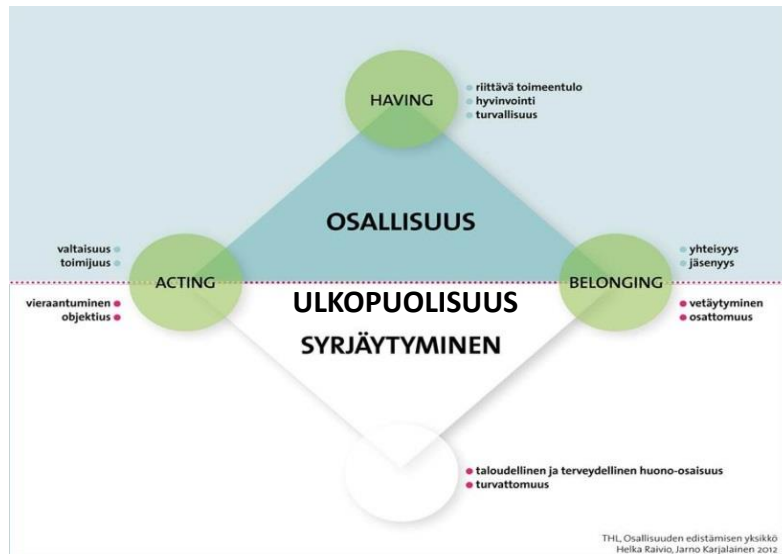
HAVING

riittävä toimeentulo
hyvinvointi
turvallisuus

OSALLISUUS

valtaisuus
toimijuus

ACTING

BELONGING

yhteisyys
jäsenyys

vieraantuminen
objektius

ULKOPUOLISUUS

vetäytyminen
osattomuus

SYRJÄYTYMINEN

taloudellinen ja terveydellinen huono-osaisuus
turvattomuus

THL, Osallisuuden edistämisen yksikkö
Helka Raivio, Jarno Karjalainen 2012